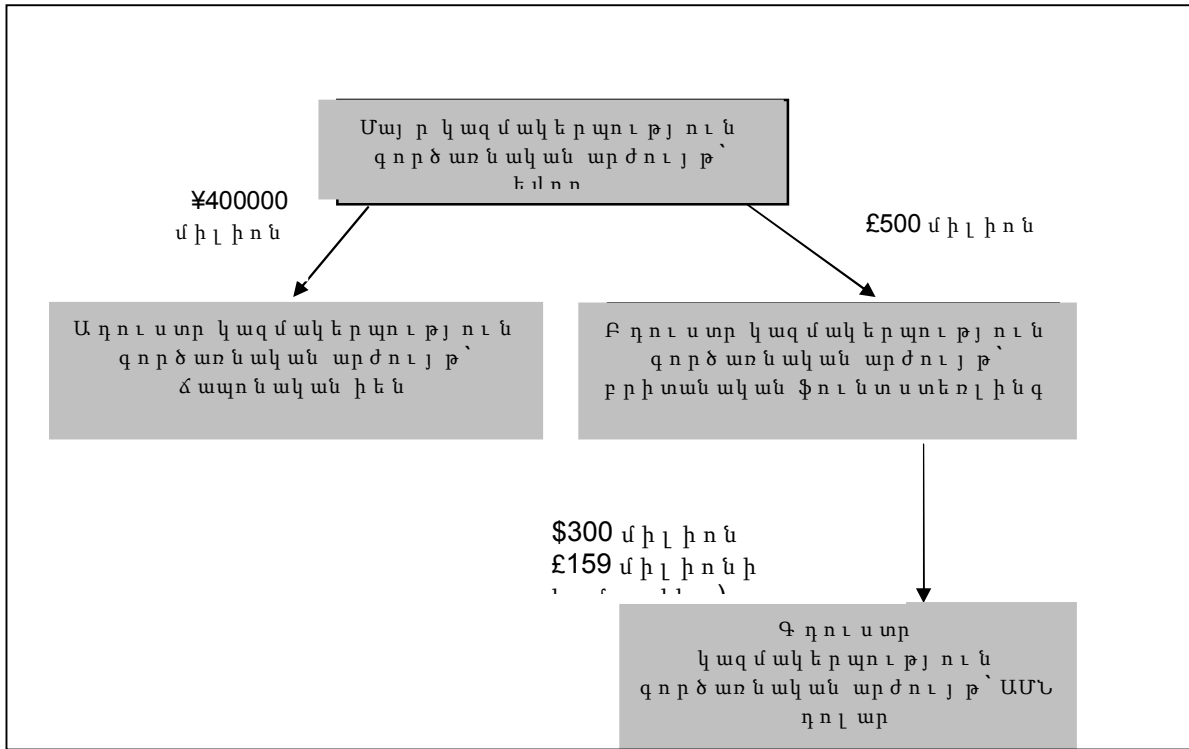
Մայր կազմակերպություն գործառնական արժույթ՝ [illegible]

¥400000 միլիոն

£500 միլիոն

Ադուստր կազմակերպություն գործառնական արժույթ՝ ճապոնական իեն

Բդուստր կազմակերպություն գործառնական արժույթ՝ բրիտանական ֆունտստեռլինգ

$300 միլիոն
£159 միլիոնի
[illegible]

Գդուստր կազմակերպություն գործառնական արժույթ՝ ԱՄՆ դոլար